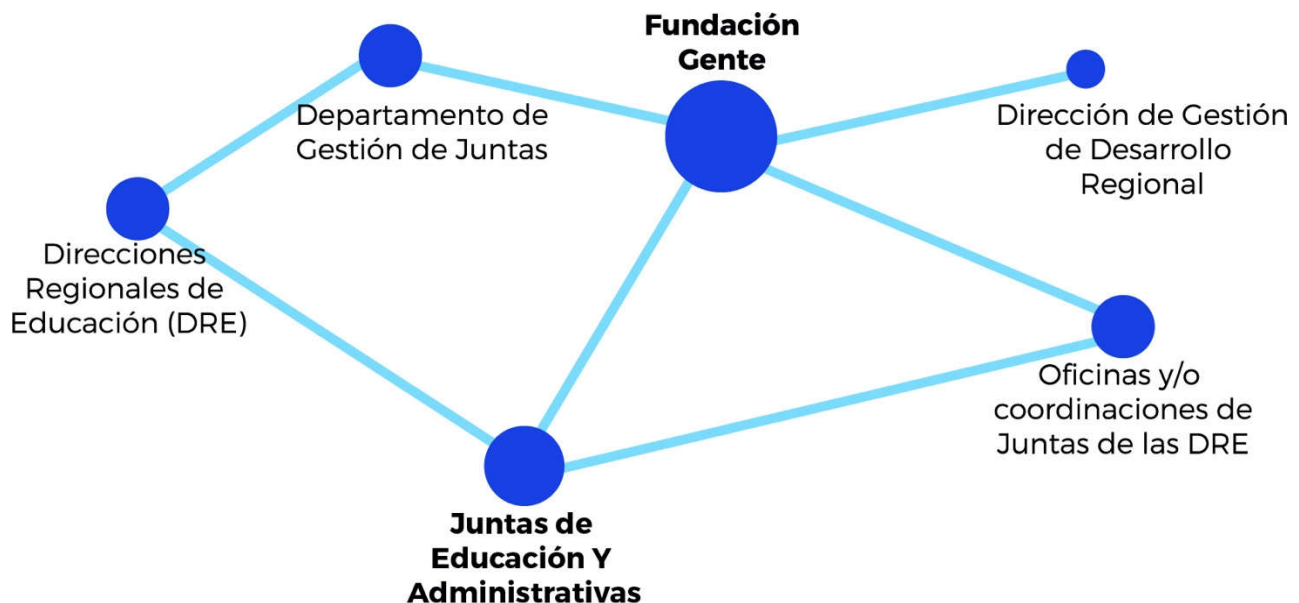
Fundación Gente

Departamento de Gestión de Juntas

Dirección de Gestión de Desarrollo Regional

Direcciones Regionales de Educación (DRE)

Oficinas y/o coordinaciones de Juntas de las DRE

Juntas de Educación Y Administrativas